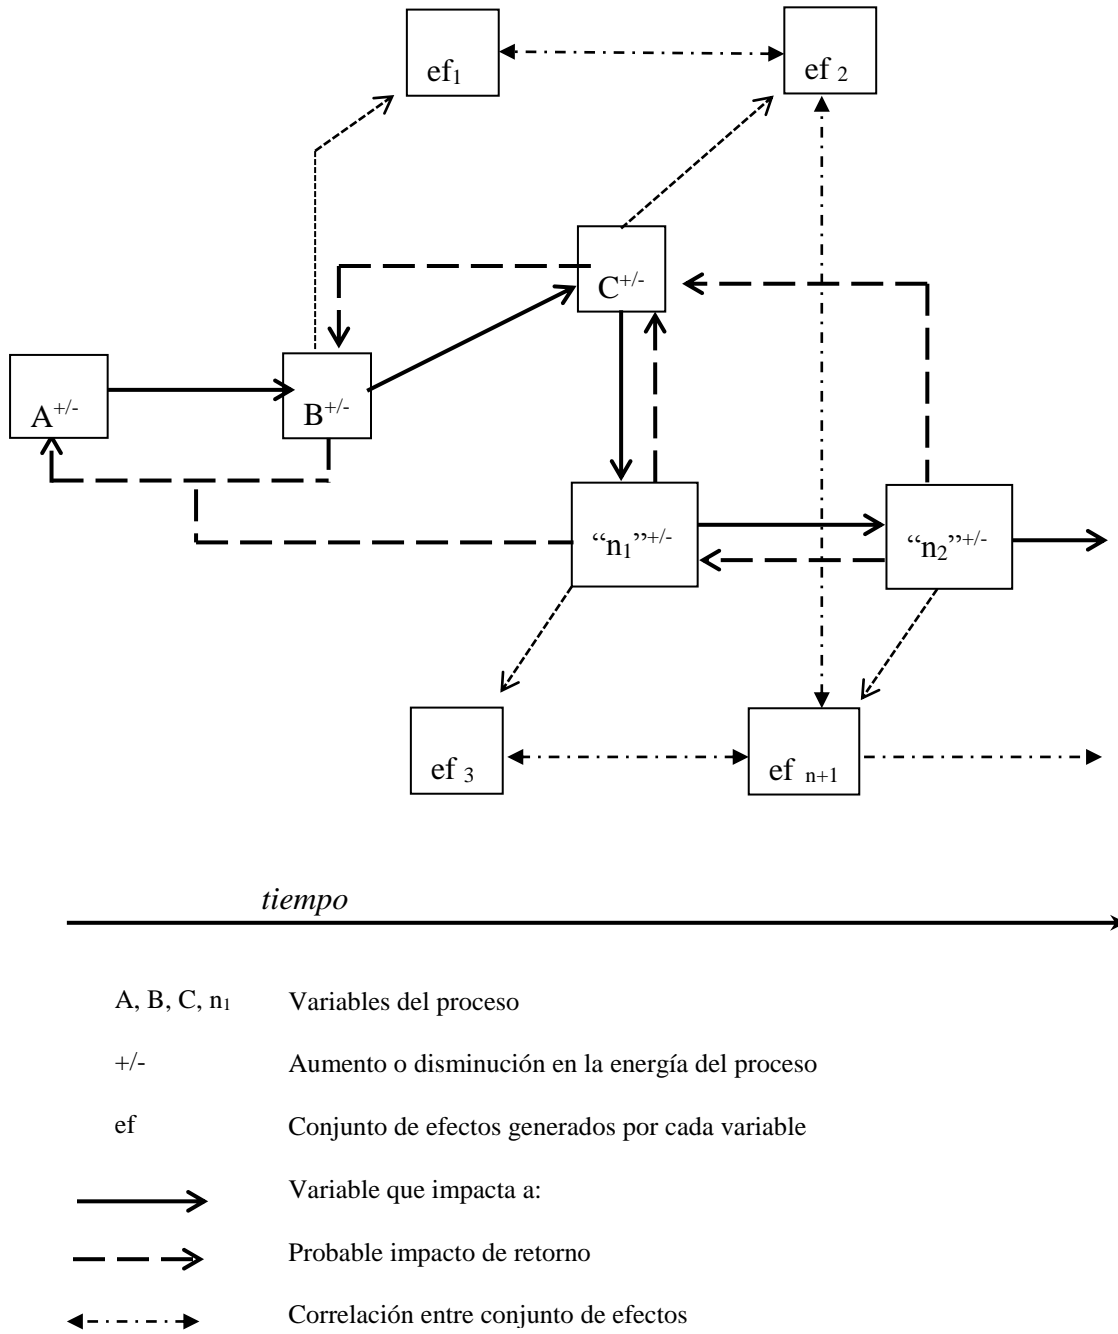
$ef_1$

$ef_2$

$C^{+/-}$

$A^{+/-}$

$B^{+/-}$

“$n_1$”$^{+/-}$

“$n_2$”$^{+/-}$

$ef_3$

$ef_{n+1}$

*tiempo*

A, B, C, $n_1$ Variables del proceso

+/- Aumento o disminución en la energía del proceso

ef Conjunto de efectos generados por cada variable

Variable que impacta a:

Probable impacto de retorno

Correlación entre conjunto de efectos